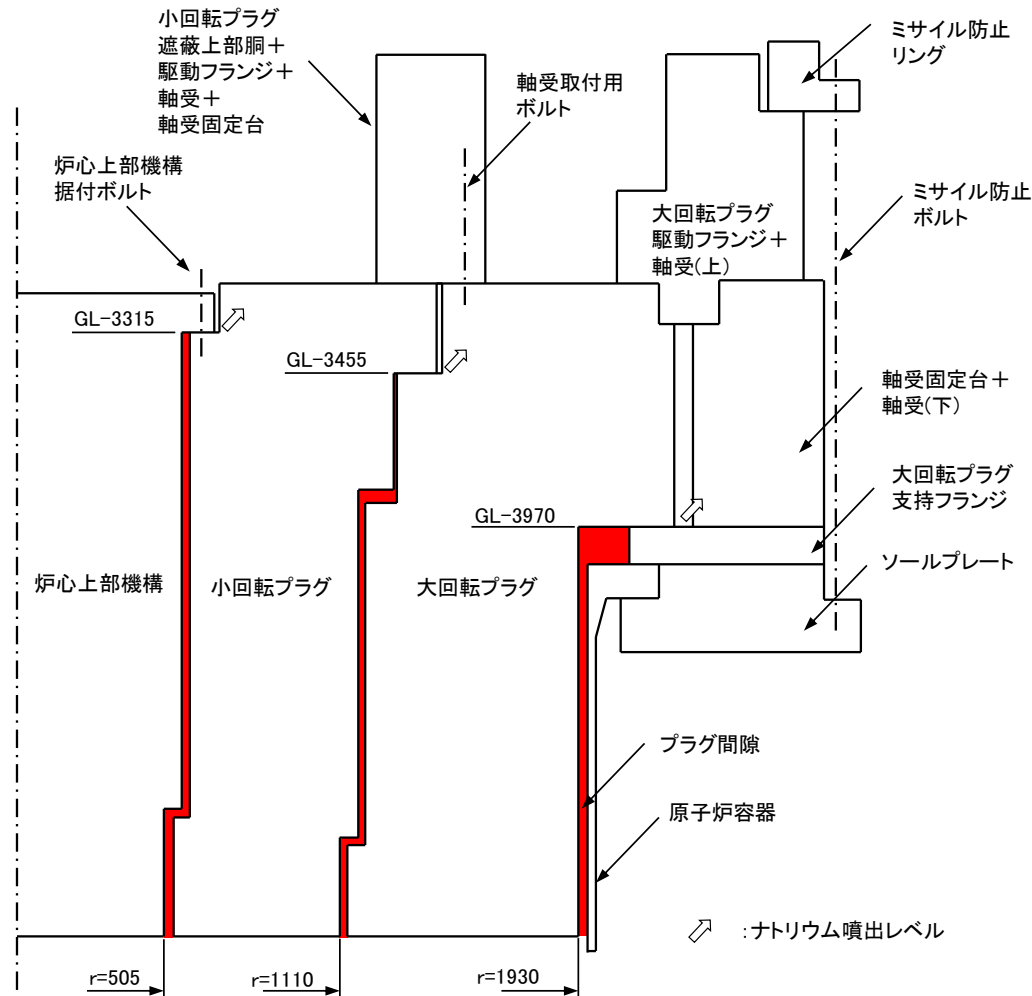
小回転プラグ
遮蔽上部胴＋
駆動フランジ＋
軸受＋
軸受固定台

軸受取付用
ボルト

ミサイル防止
リング

炉心上部機構
据付ボルト

大回転プラグ
駆動フランジ＋
軸受(上)

ミサイル防止
ボルト

GL−3315

GL−3455

軸受固定台＋
軸受(下)

大回転プラグ
支持フランジ

GL−3970

ソールプレート

炉心上部機構

小回転プラグ

大回転プラグ

プラグ間隙

原子炉容器

:ナトリウム噴出レベル

r=505

r=1110

r=1930